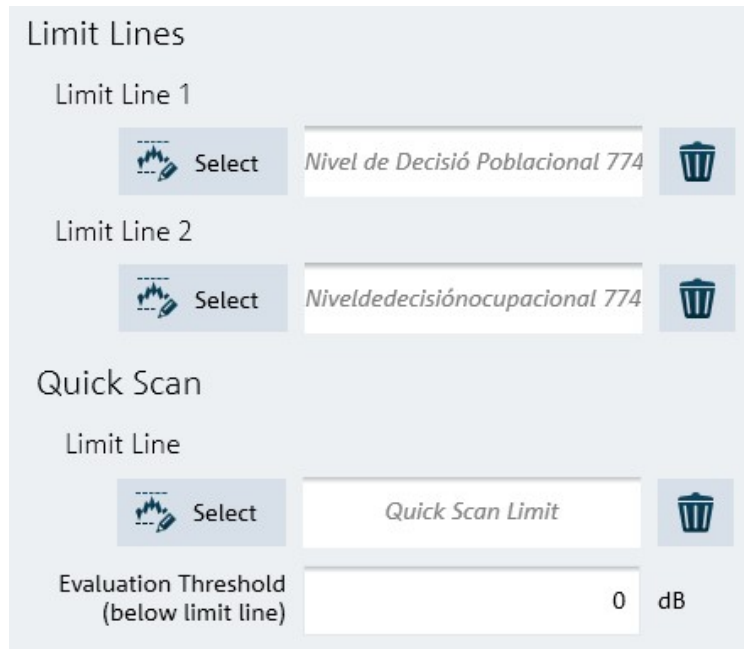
Limit Lines

Limit Line 1

Select

Nivel de Decisió Poblacional 774

Limit Line 2

Select

Niveldedecisiónocupacional 774

Quick Scan

Limit Line

Select

Quick Scan Limit

Evaluation Threshold (below limit line)

0

dB